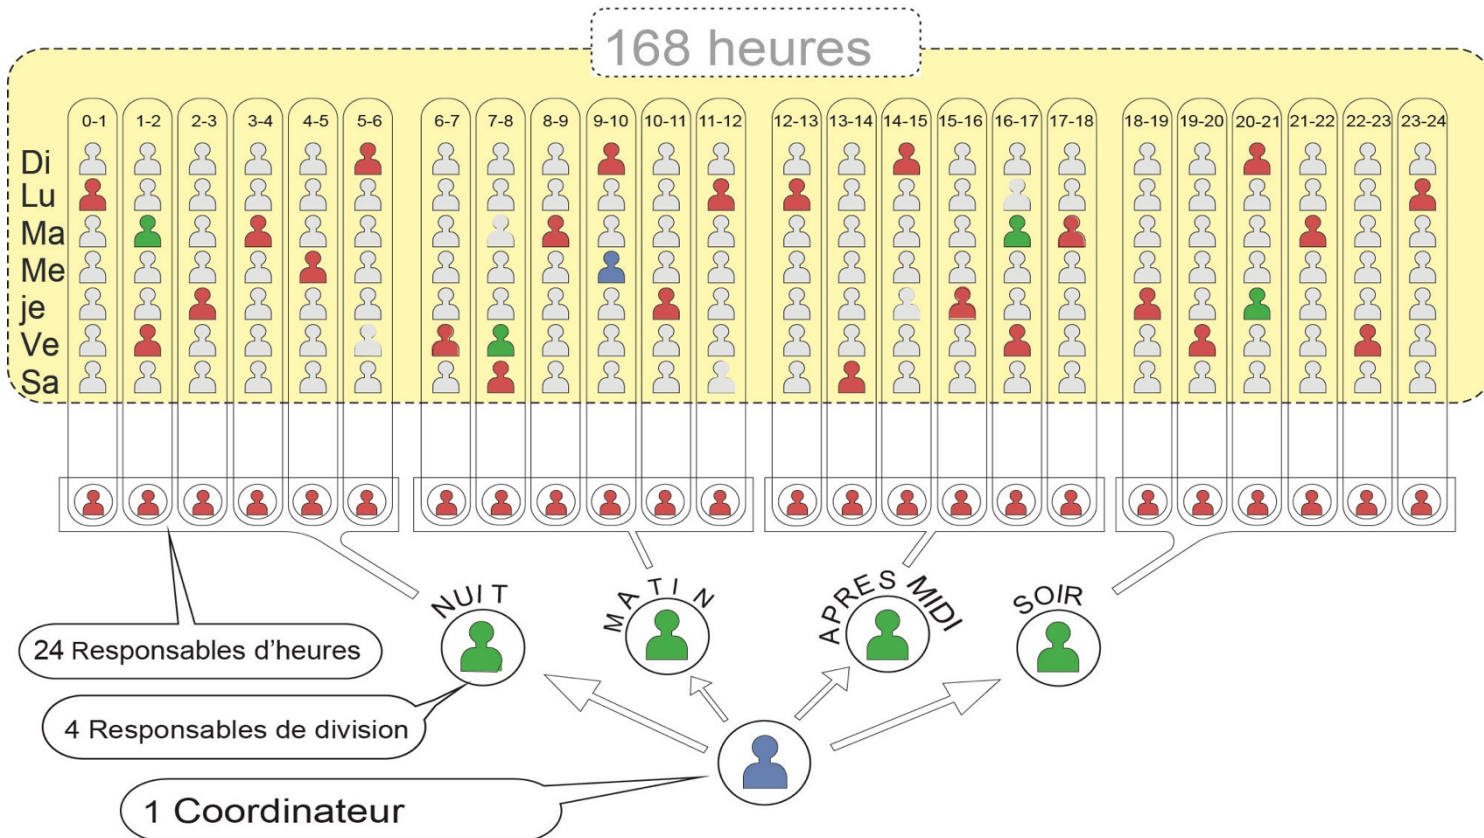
168 heures

0-1 1-2 2-3 3-4 4-5 5-6 6-7 7-8 8-9 9-10 10-11 11-12 12-13 13-14 14-15 15-16 16-17 17-18 18-19 19-20 20-21 21-22 22-23 23-24

Di
Lu
Ma
Me
je
Ve
Sa

NUIT
MATIN
APRES MIDI
SOIR

24 Responsables d'heures

4 Responsables de division

1 Coordinateur